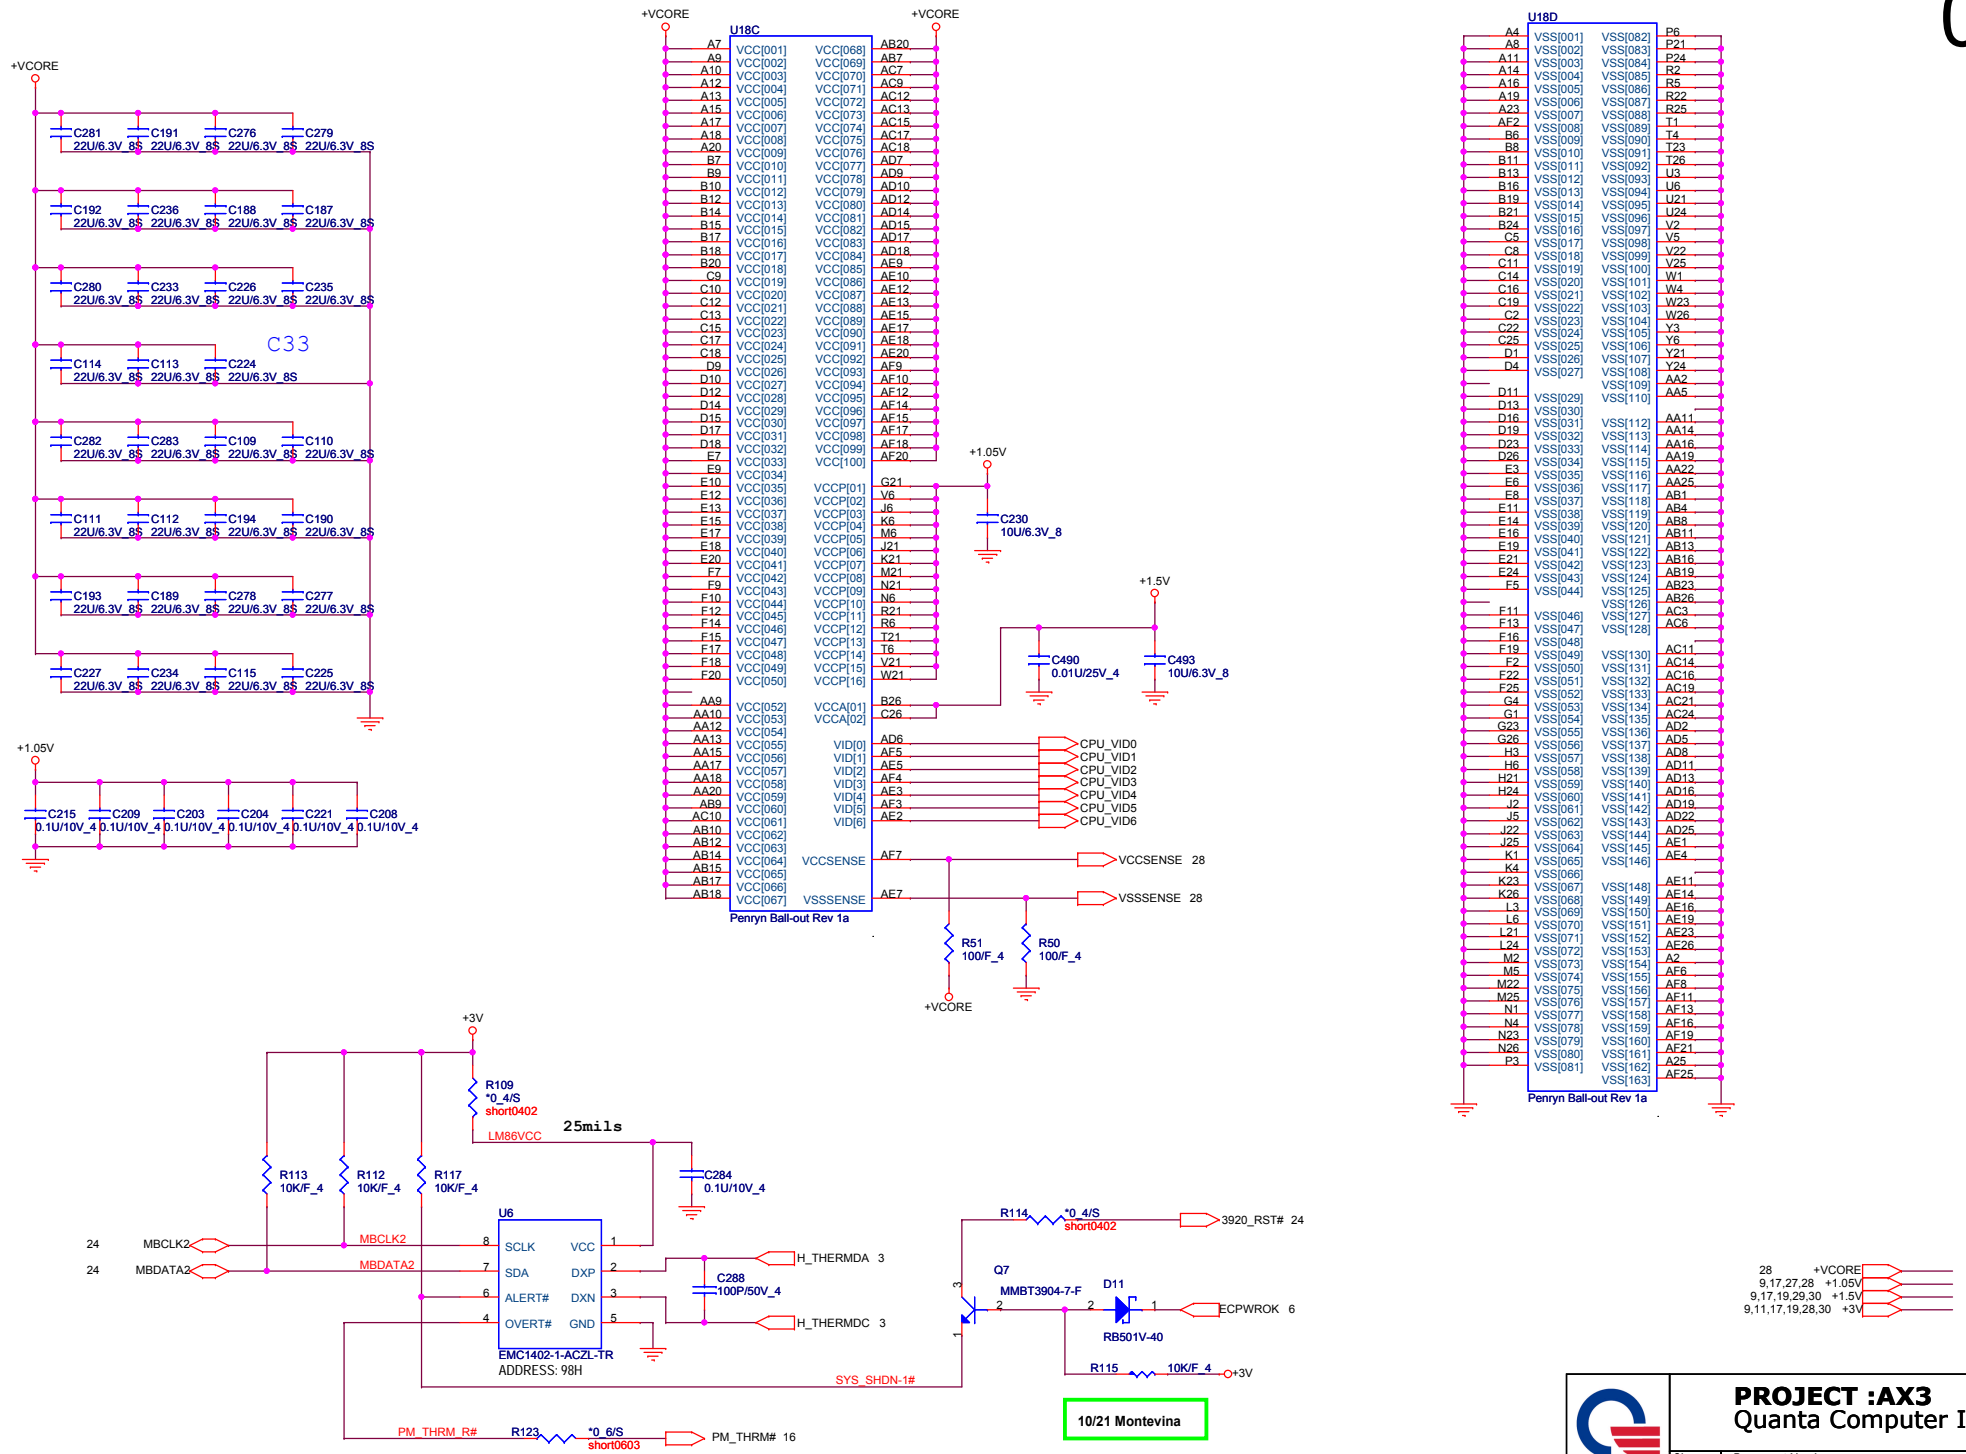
+VCORE

C281 22U/6.3V_8S C191 22U/6.3V_8S C276 22U/6.3V_8S C279 22U/6.3V_8S
C192 22U/6.3V_8S C236 22U/6.3V_8S C188 22U/6.3V_8S C187 22U/6.3V_8S
C280 22U/6.3V_8S C233 22U/6.3V_8S C226 22U/6.3V_8S C235 22U/6.3V_8S
C33
C114 22U/6.3V_8S C113 22U/6.3V_8S C224 22U/6.3V_8S
C282 22U/6.3V_8S C283 22U/6.3V_8S C109 22U/6.3V_8S C110 22U/6.3V_8S
C111 22U/6.3V_8S C112 22U/6.3V_8S C194 22U/6.3V_8S C190 22U/6.3V_8S
C193 22U/6.3V_8S C189 22U/6.3V_8S C278 22U/6.3V_8S C277 22U/6.3V_8S
C227 22U/6.3V_8S C234 22U/6.3V_8S C115 22U/6.3V_8S C225 22U/6.3V_8S

+1.05V
C215 0.1U/10V_4 C209 0.1U/10V_4 C203 0.1U/10V_4 C204 0.1U/10V_4 C221 0.1U/10V_4 C208 0.1U/10V_4

+VCORE +VCORE
U18C
A7 VCC[001] VCC[068] AB20
A9 VCC[002] VCC[069] AB7
A10 VCC[003] VCC[070] AC7
A12 VCC[004] VCC[071] AC9
A13 VCC[005] VCC[072] AC12
A15 VCC[006] VCC[073] AC13
A17 VCC[007] VCC[074] AC15
A18 VCC[008] VCC[075] AC17
A20 VCC[009] VCC[076] AC18
B7 VCC[010] VCC[077] AD7
B9 VCC[011] VCC[078] AD9
B10 VCC[012] VCC[079] AD10
B12 VCC[013] VCC[080] AD12
B14 VCC[014] VCC[081] AD14
B15 VCC[015] VCC[082] AD15
B17 VCC[016] VCC[083] AD17
B18 VCC[017] VCC[084] AD18
B20 VCC[018] VCC[085] AE9
C9 VCC[019] VCC[086] AE10
C10 VCC[020] VCC[087] AE12
C12 VCC[021] VCC[088] AE13
C13 VCC[022] VCC[089] AE15
C15 VCC[023] VCC[090] AE17
C17 VCC[024] VCC[091] AE18
C18 VCC[025] VCC[092] AE20
D9 VCC[026] VCC[093] AF9
D10 VCC[027] VCC[094] AF10
D12 VCC[028] VCC[095] AF12
D14 VCC[029] VCC[096] AF14
D15 VCC[030] VCC[097] AF15
D17 VCC[031] VCC[098] AF17
D18 VCC[032] VCC[099] AF18
E7 VCC[033] VCC[100] AF20
E9 VCC[034]
E10 VCC[035] VCCP[01] G21
E12 VCC[036] VCCP[02] V6
E13 VCC[037] VCCP[03] J6
E15 VCC[038] VCCP[04] K6
E17 VCC[039] VCCP[05] M6
E18 VCC[040] VCCP[06] J21
E20 VCC[041] VCCP[07] K21
F7 VCC[042] VCCP[08] M21
F9 VCC[043] VCCP[09] N21
F10 VCC[044] VCCP[10] N6
F12 VCC[045] VCCP[11] R21
F14 VCC[046] VCCP[12] R6
F15 VCC[047] VCCP[13] T21
F17 VCC[048] VCCP[14] T6
F18 VCC[049] VCCP[15] V21
F20 VCC[050] VCCP[16] W21
AA9 VCC[052] VCCA[01] B26
AA10 VCC[053] VCCA[02] C26
AA12 VCC[054]
AA13 VCC[055] VID[0] AD6
AA15 VCC[056] VID[1] AF5
AA17 VCC[057] VID[2] AE5
AA18 VCC[058] VID[3] AF4
AA20 VCC[059] VID[4] AE3
AB9 VCC[060] VID[5] AF3
AC10 VCC[061] VID[6] AE2
AB10 VCC[062]
AB12 VCC[063]
AB14 VCC[064] VCCSENSE AF7
AB15 VCC[065]
AB17 VCC[066]
AB18 VCC[067] VSSSENSE AE7
Penryn Ball-out Rev 1a

+1.05V
C230 10U/6.3V_8
+1.5V
C490 0.01U/25V_4
C493 10U/6.3V_8
CPU_VID0
CPU_VID1
CPU_VID2
CPU_VID3
CPU_VID4
CPU_VID5
CPU_VID6
VCCSENSE 28
VSSSENSE 28
R51 100/F_4
R50 100/F_4
+VCORE

U18D
A4 VSS[001] VSS[082] P6
A8 VSS[002] VSS[083] P21
A11 VSS[003] VSS[084] P24
A14 VSS[004] VSS[085] R2
A16 VSS[005] VSS[086] R5
A19 VSS[006] VSS[087] R22
A23 VSS[007] VSS[088] R25
AF2 VSS[008] VSS[089] T1
B6 VSS[009] VSS[090] T4
B8 VSS[010] VSS[091] T23
B11 VSS[011] VSS[092] T26
B13 VSS[012] VSS[093] U3
B16 VSS[013] VSS[094] U6
B19 VSS[014] VSS[095] U21
B21 VSS[015] VSS[096] U24
B24 VSS[016] VSS[097] V2
C5 VSS[017] VSS[098] V5
C8 VSS[018] VSS[099] V22
C11 VSS[019] VSS[100] V25
C14 VSS[020] VSS[101] W1
C16 VSS[021] VSS[102] W4
C19 VSS[022] VSS[103] W23
C2 VSS[023] VSS[104] W26
C22 VSS[024] VSS[105] Y3
C25 VSS[025] VSS[106] Y6
D1 VSS[026] VSS[107] Y21
D4 VSS[027] VSS[108] Y24
VSS[109] AA2
D11 VSS[029] VSS[110] AA5
D13 VSS[030]
D16 VSS[031] VSS[112] AA11
D19 VSS[032] VSS[113] AA14
D23 VSS[033] VSS[114] AA16
D26 VSS[034] VSS[115] AA19
E3 VSS[035] VSS[116] AA22
E6 VSS[036] VSS[117] AA25
E8 VSS[037] VSS[118] AB1
E11 VSS[038] VSS[119] AB4
E14 VSS[039] VSS[120] AB8
E16 VSS[040] VSS[121] AB11
E19 VSS[041] VSS[122] AB13
E21 VSS[042] VSS[123] AB16
E24 VSS[043] VSS[124] AB19
F5 VSS[044] VSS[125] AB23
VSS[126] AB26
F11 VSS[046] VSS[127] AC3
F13 VSS[047] VSS[128] AC6
F16 VSS[048]
F19 VSS[049] VSS[130] AC11
F2 VSS[050] VSS[131] AC14
F22 VSS[051] VSS[132] AC16
F25 VSS[052] VSS[133] AC19
G4 VSS[053] VSS[134] AC21
G1 VSS[054] VSS[135] AC24
G23 VSS[055] VSS[136] AD2
G26 VSS[056] VSS[137] AD5
H3 VSS[057] VSS[138] AD8
H6 VSS[058] VSS[139] AD11
H21 VSS[059] VSS[140] AD13
H24 VSS[060] VSS[141] AD16
J2 VSS[061] VSS[142] AD19
J5 VSS[062] VSS[143] AD22
J22 VSS[063] VSS[144] AD25
J25 VSS[064] VSS[145] AE1
K1 VSS[065] VSS[146] AE4
K4 VSS[066]
K23 VSS[067] VSS[148] AE11
K26 VSS[068] VSS[149] AE14
L3 VSS[069] VSS[150] AE16
L6 VSS[070] VSS[151] AE19
L21 VSS[071] VSS[152] AE23
L24 VSS[072] VSS[153] AE26
M2 VSS[073] VSS[154] A2
M5 VSS[074] VSS[155] AF6
M22 VSS[075] VSS[156] AF8
M25 VSS[076] VSS[157] AF11
N1 VSS[077] VSS[158] AF13
N4 VSS[078] VSS[159] AF16
N23 VSS[079] VSS[160] AF19
N26 VSS[080] VSS[161] AF21
P3 VSS[081] VSS[162] A25
VSS[163] AF25
Penryn Ball-out Rev 1a

+3V
R109 *0_4/S short0402
LM86VCC
25mils
C284 0.1U/10V_4
R113 10K/F_4 R112 10K/F_4 R117 10K/F_4
24 MBCLK2 MBCLK2
24 MBDATA2 MBDATA2
U6
8 SCLK VCC 1
7 SDA DXP 2
6 ALERT# DXN 3
4 OVERT# GND 5
EMC1402-1-ACZL-TR
ADDRESS: 98H
H_THERMDA 3
C288 100P/50V_4
H_THERMDC 3
R114 *0_4/S short0402
3920_RST# 24
Q7 MMBT3904-7-F
3 2 1
D11
2 1
RB501V-40
ECPWROK 6
R115 10K/F_4 +3V
SYS_SHDN-1#
PM_THRM_R# R123 *0_6/S short0603 PM_THRM# 16
10/21 Montevina

28 +VCORE
9,17,27,28 +1.05V
9,17,19,29,30 +1.5V
9,11,17,19,28,30 +3V

PROJECT :AX3
Quanta Computer I